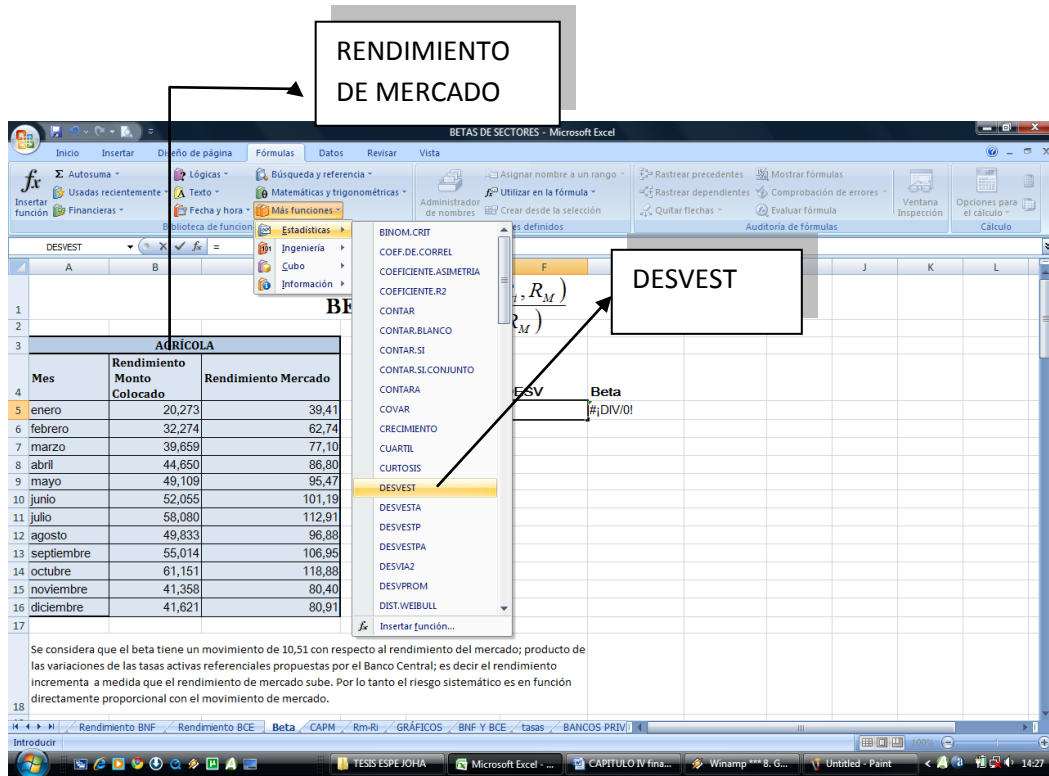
RENDIMIENTO DE MERCADO

BETAS DE SECTORES - Microsoft Excel

Inicio Insertar Diseño de página Fórmulas Datos Revisar Vista

Insertar función
Σ Autosuma
Usadas recientemente
Financieras
Lógicas
Texto
Fecha y hora
Búsqueda y referencia
Matemáticas y trigonométricas
Más funciones
Biblioteca de funciones
Administrador de nombres
Asignar nombre a un rango
Utilizar en la fórmula
Crear desde la selección
es definidos
Rastrear precedentes
Rastrear dependientes
Quitar flechas
Mostrar fórmulas
Comprobación de errores
Evaluar fórmula
Auditoría de fórmulas
Ventana Inspección
Opciones para el cálculo
Cálculo

DESVEST =

Estadísticas
Ingeniería
Cubo
Información

BINOM.CRIT
COEF.DE.CORREL
COEFICIENTE.ASIMETRIA
COEFICIENTE.R2
CONTAR
CONTAR.BLANCO
CONTAR.SI
CONTAR.SI.CONJUNTO
CONTARA
COVAR
CRECIMIENTO
CUARTIL
CURTOSIS
DESVEST
DESVESTA
DESVESTP
DESVESTPA
DESVIA2
DESVPROM
DIST.WEIBULL
Insertar función...

DESVEST

BE
$, R_M)$
$R_M)$

| | A | B | C |
|---|---|---|---|
| 3 | AGRÍCOLA | | |
| 4 | Mes | Rendimiento Monto Colocado | Rendimiento Mercado |
| 5 | enero | 20,273 | 39,41 |
| 6 | febrero | 32,274 | 62,74 |
| 7 | marzo | 39,659 | 77,10 |
| 8 | abril | 44,650 | 86,80 |
| 9 | mayo | 49,109 | 95,47 |
| 10 | junio | 52,055 | 101,19 |
| 11 | julio | 58,080 | 112,91 |
| 12 | agosto | 49,833 | 96,88 |
| 13 | septiembre | 55,014 | 106,95 |
| 14 | octubre | 61,151 | 118,88 |
| 15 | noviembre | 41,358 | 80,40 |
| 16 | diciembre | 41,621 | 80,91 |

ESV Beta
#¡DIV/0!

Se considera que el beta tiene un movimiento de 10,51 con respecto al rendimiento del mercado; producto de las variaciones de las tasas activas referenciales propuestas por el Banco Central; es decir el rendimiento incrementa a medida que el rendimiento de mercado sube. Por lo tanto el riesgo sistemático es en función directamente proporcional con el movimiento de mercado.

Rendimiento BNF Rendimiento BCE Beta CAPM Rm-Ri GRÁFICOS BNF Y BCE tasas BANCOS PRIV
Introducir 100%

TESIS ESPE JOHA Microsoft Excel - ... CAPITULO IV fina... Winamp *** 8. G... Untitled - Paint 14:27